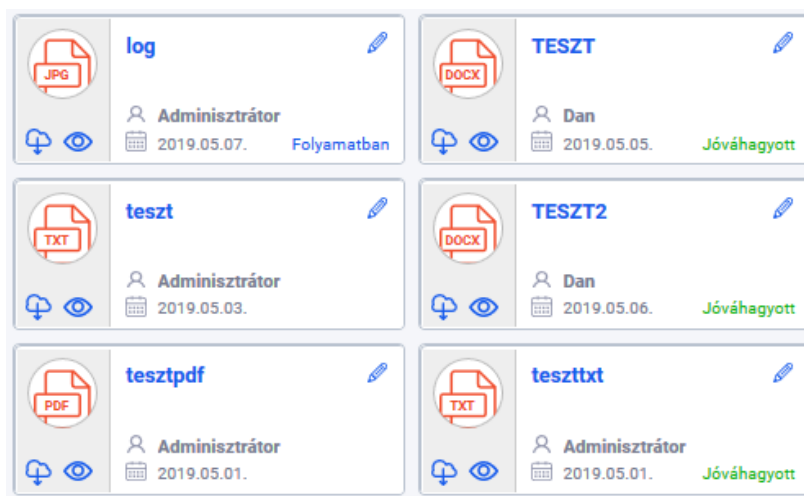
JPG

log

Adminisztrátor

2019.05.07. Folyamatban

DOCX

TESZT

Dan

2019.05.05. Jóváhagyott

TXT

teszt

Adminisztrátor

2019.05.03.

DOCX

TESZT2

Dan

2019.05.06. Jóváhagyott

PDF

tesztpdf

Adminisztrátor

2019.05.01.

TXT

teszttxt

Adminisztrátor

2019.05.01. Jóváhagyott